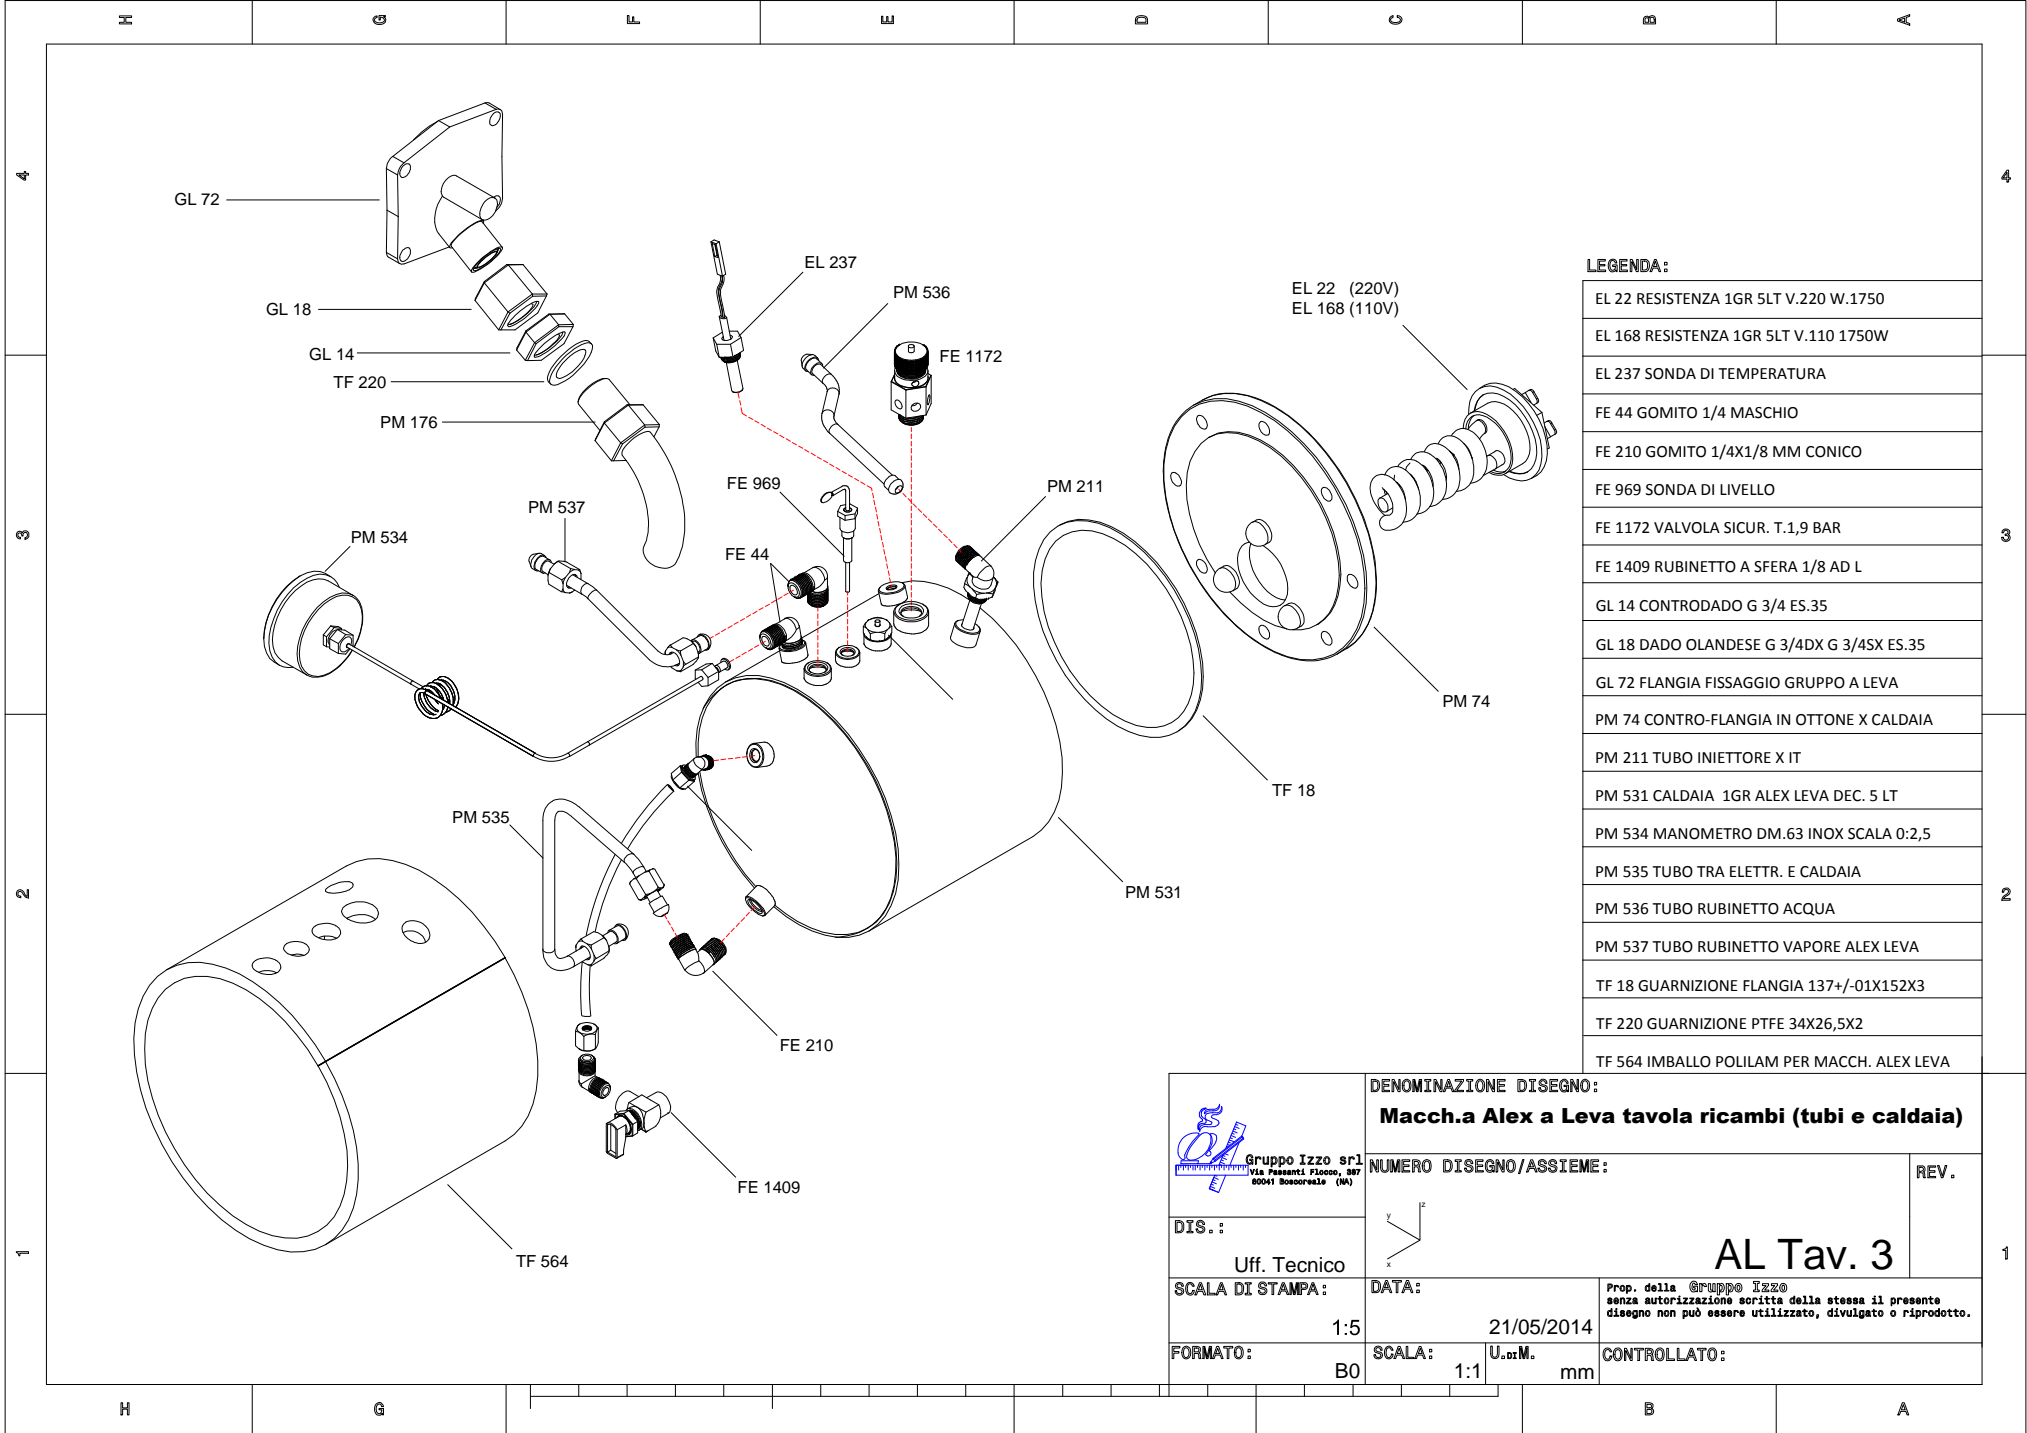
H G F E D C B A

4

GL 72
GL 18
GL 14
TF 220
PM 176
EL 237
PM 536
FE 1172
EL 22 (220V)
EL 168 (110V)
FE 969
PM 211
PM 537
FE 44
PM 534
3
PM 74
TF 18
PM 535
PM 531
2
FE 210
FE 1409
TF 564
1

LEGENDA:

| |
|---|
| EL 22 RESISTENZA 1GR 5LT V.220 W.1750 |
| EL 168 RESISTENZA 1GR 5LT V.110 1750W |
| EL 237 SONDA DI TEMPERATURA |
| FE 44 GOMITO 1/4 MASCHIO |
| FE 210 GOMITO 1/4X1/8 MM CONICO |
| FE 969 SONDA DI LIVELLO |
| FE 1172 VALVOLA SICUR. T.1,9 BAR |
| FE 1409 RUBINETTO A SFERA 1/8 AD L |
| GL 14 CONTRODADO G 3/4 ES.35 |
| GL 18 DADO OLANDESE G 3/4DX G 3/4SX ES.35 |
| GL 72 FLANGIA FISSAGGIO GRUPPO A LEVA |
| PM 74 CONTRO-FLANGIA IN OTTONE X CALDAIA |
| PM 211 TUBO INIETTORE X IT |
| PM 531 CALDAIA 1GR ALEX LEVA DEC. 5 LT |
| PM 534 MANOMETRO DM.63 INOX SCALA 0:2,5 |
| PM 535 TUBO TRA ELETTR. E CALDAIA |
| PM 536 TUBO RUBINETTO ACQUA |
| PM 537 TUBO RUBINETTO VAPORE ALEX LEVA |
| TF 18 GUARNIZIONE FLANGIA 137+/-01X152X3 |
| TF 220 GUARNIZIONE PTFE 34X26,5X2 |
| TF 564 IMBALLO POLILAM PER MACCH. ALEX LEVA |

Gruppo Izzo srl
Via Passanti Flocco, 387
80041 Boscoreale (NA)

DENOMINAZIONE DISEGNO:
Macch.a Alex a Leva tavola ricambi (tubi e caldaia)
NUMERO DISEGNO/ASSIEME:
REV.
DIS.:
Uff. Tecnico
AL Tav. 3
SCALA DI STAMPA:
1:5
DATA:
21/05/2014
Prop. della Gruppo Izzo
senza autorizzazione scritta della stessa il presente disegno non può essere utilizzato, divulgato o riprodotto.
FORMATO:
B0
SCALA:
1:1
U.DI M.
mm
CONTROLLATO:

H G B A